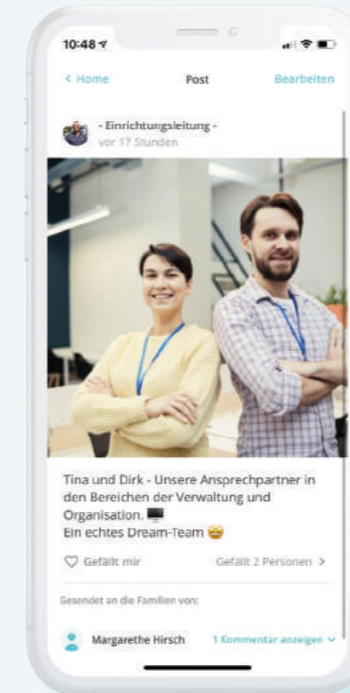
10:48

< Home

Post

Bearbeiten

- Einrichtungsleitung -

vor 17 Stunden

Tina und Dirk - Unsere Ansprechpartner in den Bereichen der Verwaltung und Organisation. 🖥️
Ein echtes Dream-Team 🤩

♡ Gefällt mir

Gefällt 2 Personen >

Gesendet an die Familien von:

Margarethe Hirsch

1 Kommentar anzeigen ˅